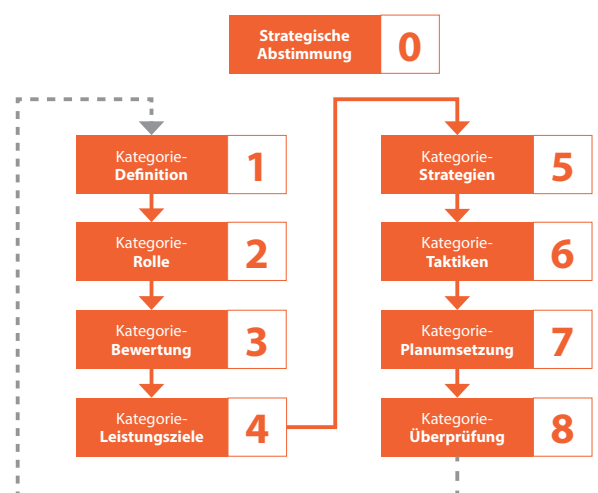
Strategische Abstimmung 0

Kategorie-Definition 1

Kategorie-Rolle 2

Kategorie-Bewertung 3

Kategorie-Leistungsziele 4

Kategorie-Strategien 5

Kategorie-Taktiken 6

Kategorie-Planumsetzung 7

Kategorie-Überprüfung 8